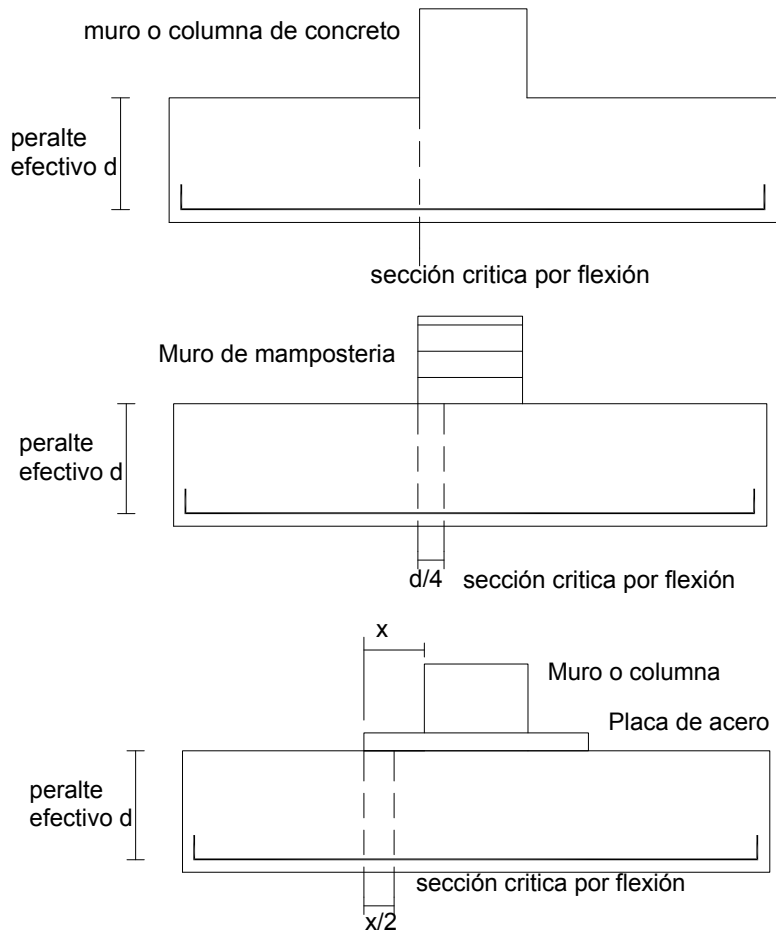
muro o columna de concreto

peralte efectivo d

sección critica por flexión

Muro de mamposteria

peralte efectivo d

d/4

sección critica por flexión

x

Muro o columna

Placa de acero

peralte efectivo d

sección critica por flexión

x/2